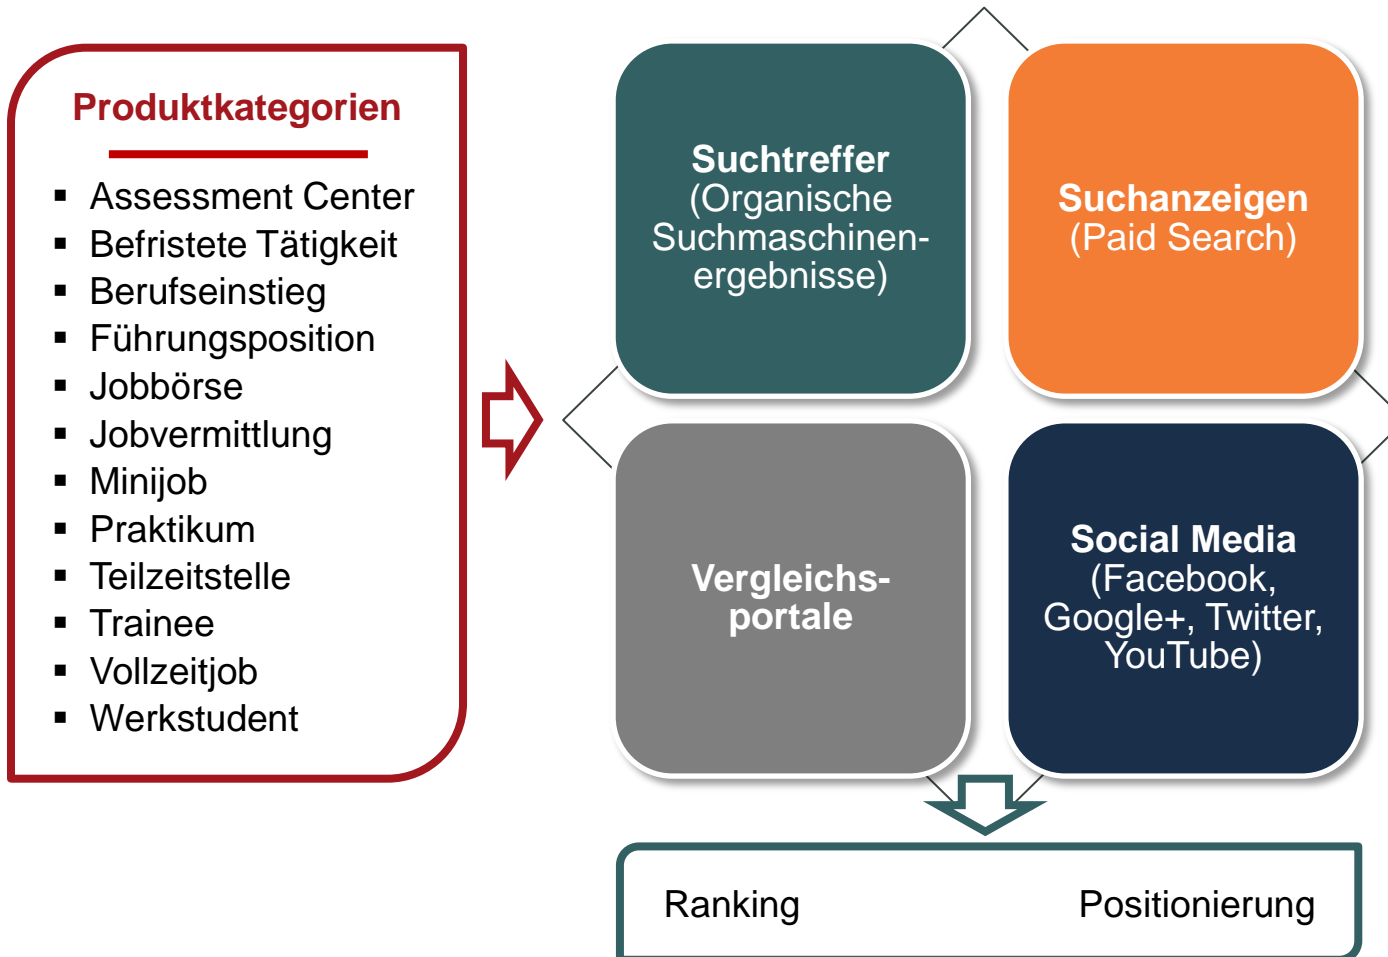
Produktkategorien

- Assessment Center
- Befristete Tätigkeit
- Berufseinstieg
- Führungsposition
- Jobbörse
- Jobvermittlung
- Minijob
- Praktikum
- Teilzeitstelle
- Trainee
- Vollzeitjob
- Werkstudent

Suchtreffer (Organische Suchmaschinenergebnisse)

Suchanzeigen (Paid Search)

Vergleichsportale

Social Media (Facebook, Google+, Twitter, YouTube)

Ranking

Positionierung